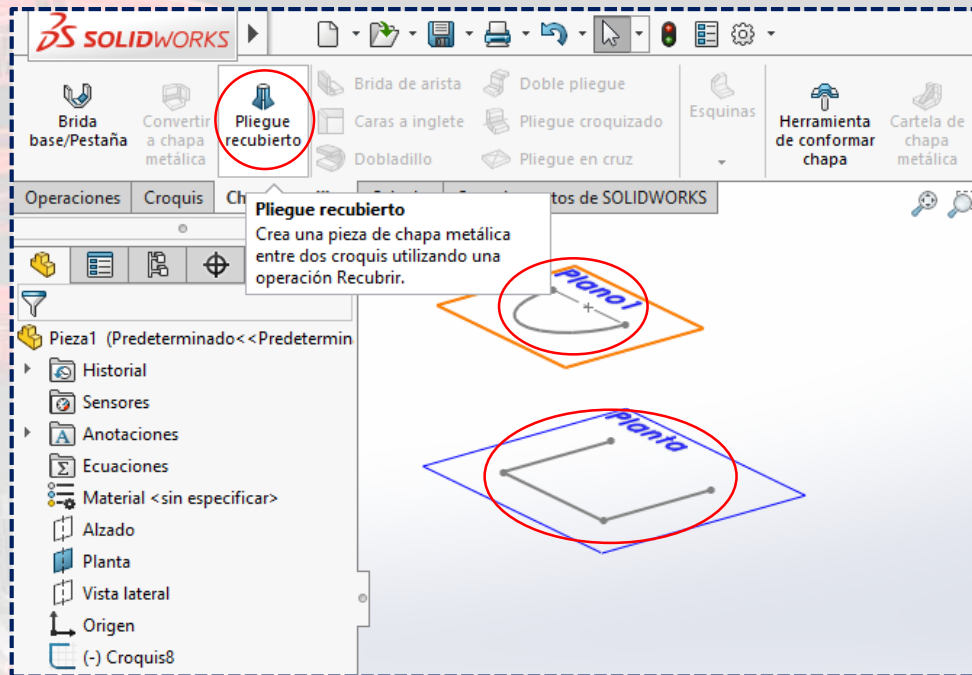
SOLIDWORKS

Brida base/Pestaña

Convertir a chapa metálica

Pliegue recubierto

Brida de arista

Caras a inglete

Dobladillo

Doble pliegue

Pliegue croquizado

Pliegue en cruz

Esquinas

Herramienta de conformar chapa

Cartela de chapa metálica

Operaciones | Croquis | Ch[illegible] | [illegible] | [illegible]tos de SOLIDWORKS

Pliegue recubierto
Crea una pieza de chapa metálica entre dos croquis utilizando una operación Recubrir.

Pieza1 (Predeterminado<<Predetermin

Historial

Sensores

Anotaciones

Ecuaciones

Material <sin especificar>

Alzado

Planta

Vista lateral

Origen

(-) Croquis8

Plano1

Planta